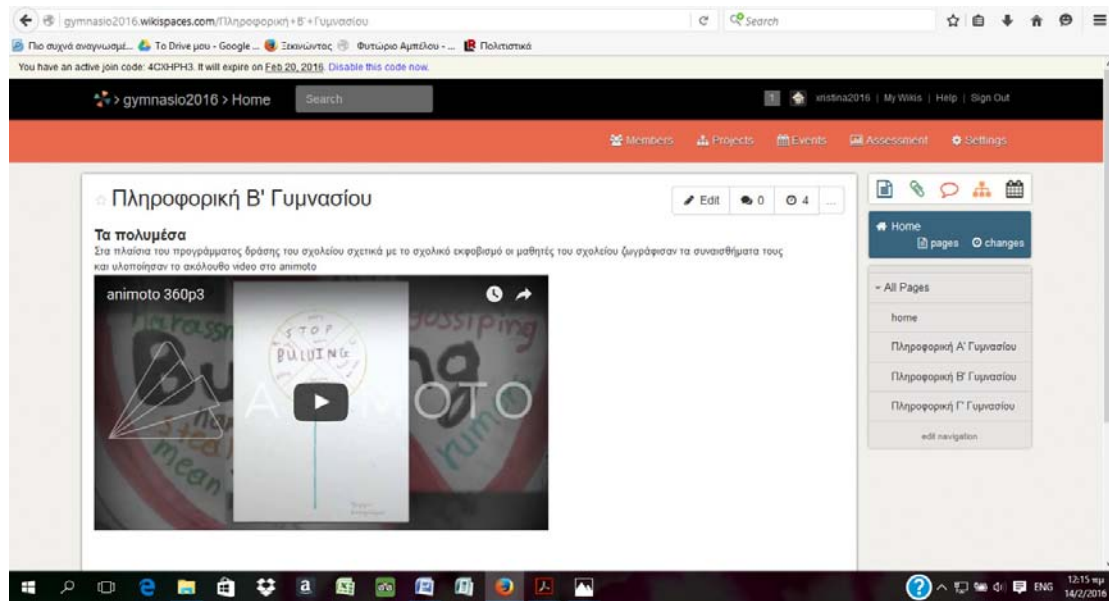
gymnasio2016.wikispaces.com/Πληροφορική+Β'+Γυμνασίου

Search

Πιο συχνά αναγνωσμέ... To Drive μου - Google ... Ξεκινώντας Φυτώριο Αμπέλου - ... Πολιτιστικά

You have an active join code: 4CXHPH3. It will expire on Feb 20, 2016. Disable this code now.

> gymnasio2016 > Home

Search

1 xristina2016 | My Wikis | Help | Sign Out

Members Projects Events Assessment Settings

Πληροφορική Β' Γυμνασίου

Edit 0 4 ...

Τα πολυμέσα

Στα πλαίσια του προγράμματος δράσης του σχολείου σχετικά με το σχολικό εκφοβισμό οι μαθητές του σχολείου ζωγράφισαν τα συναισθήματα τους και υλοποίησαν το ακόλουθο video στο animoto

animoto 360p3

STOP BULLING

ANIMOTO

Home
pages changes

All Pages
home
Πληροφορική Α' Γυμνασίου
Πληροφορική Β' Γυμνασίου
Πληροφορική Γ' Γυμνασίου
edit navigation

ENG 12:15 πμ 14/2/2016